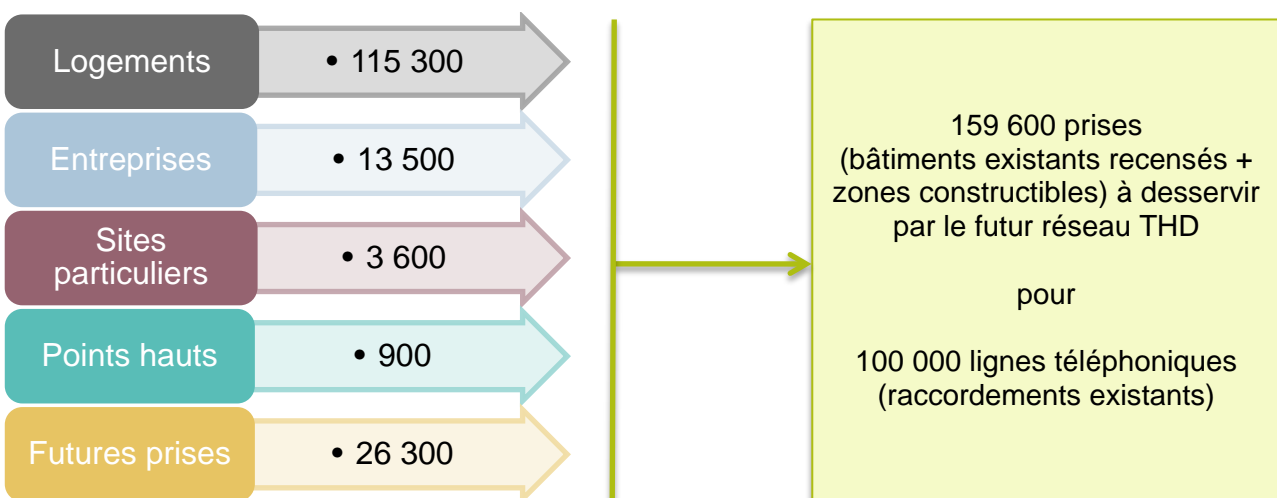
Logements

• 115 300

Entreprises

• 13 500

Sites particuliers

• 3 600

Points hauts

• 900

Futures prises

• 26 300

159 600 prises (bâtiments existants recensés + zones constructibles) à desservir par le futur réseau THD

pour

100 000 lignes téléphoniques (raccordements existants)